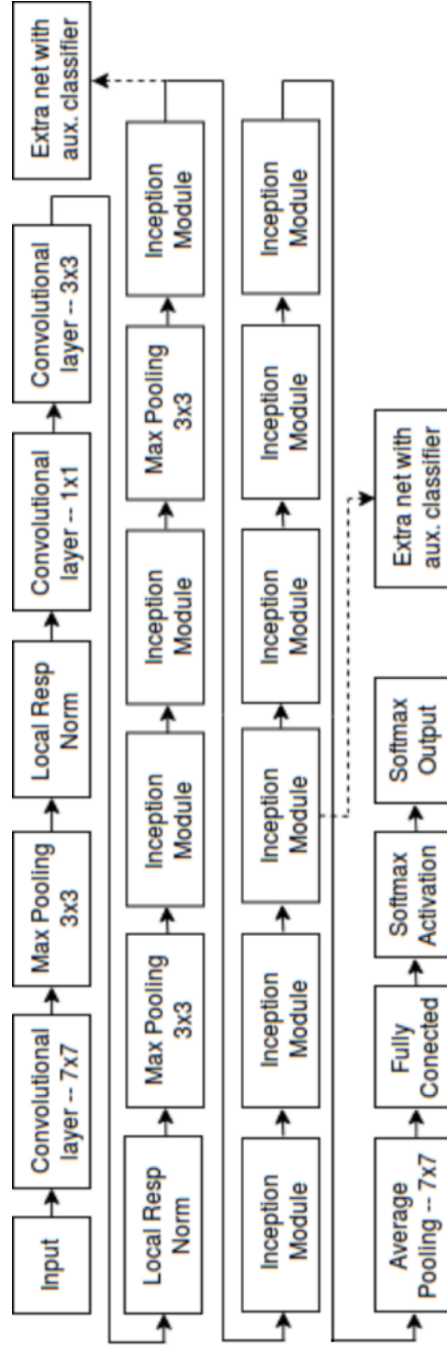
Input

Convolutional layer -- 7x7

Max Pooling 3x3

Local Resp Norm

Convolutional layer -- 1x1

Convolutional layer -- 3x3

Extra net with aux. classifier

Local Resp Norm

Max Pooling 3x3

Inception Module

Inception Module

Max Pooling 3x3

Inception Module

Inception Module

Inception Module

Inception Module

Inception Module

Inception Module

Inception Module

Extra net with aux. classifier

Average Pooling -- 7x7

Fully Conected

Softmax Activation

Softmax Output